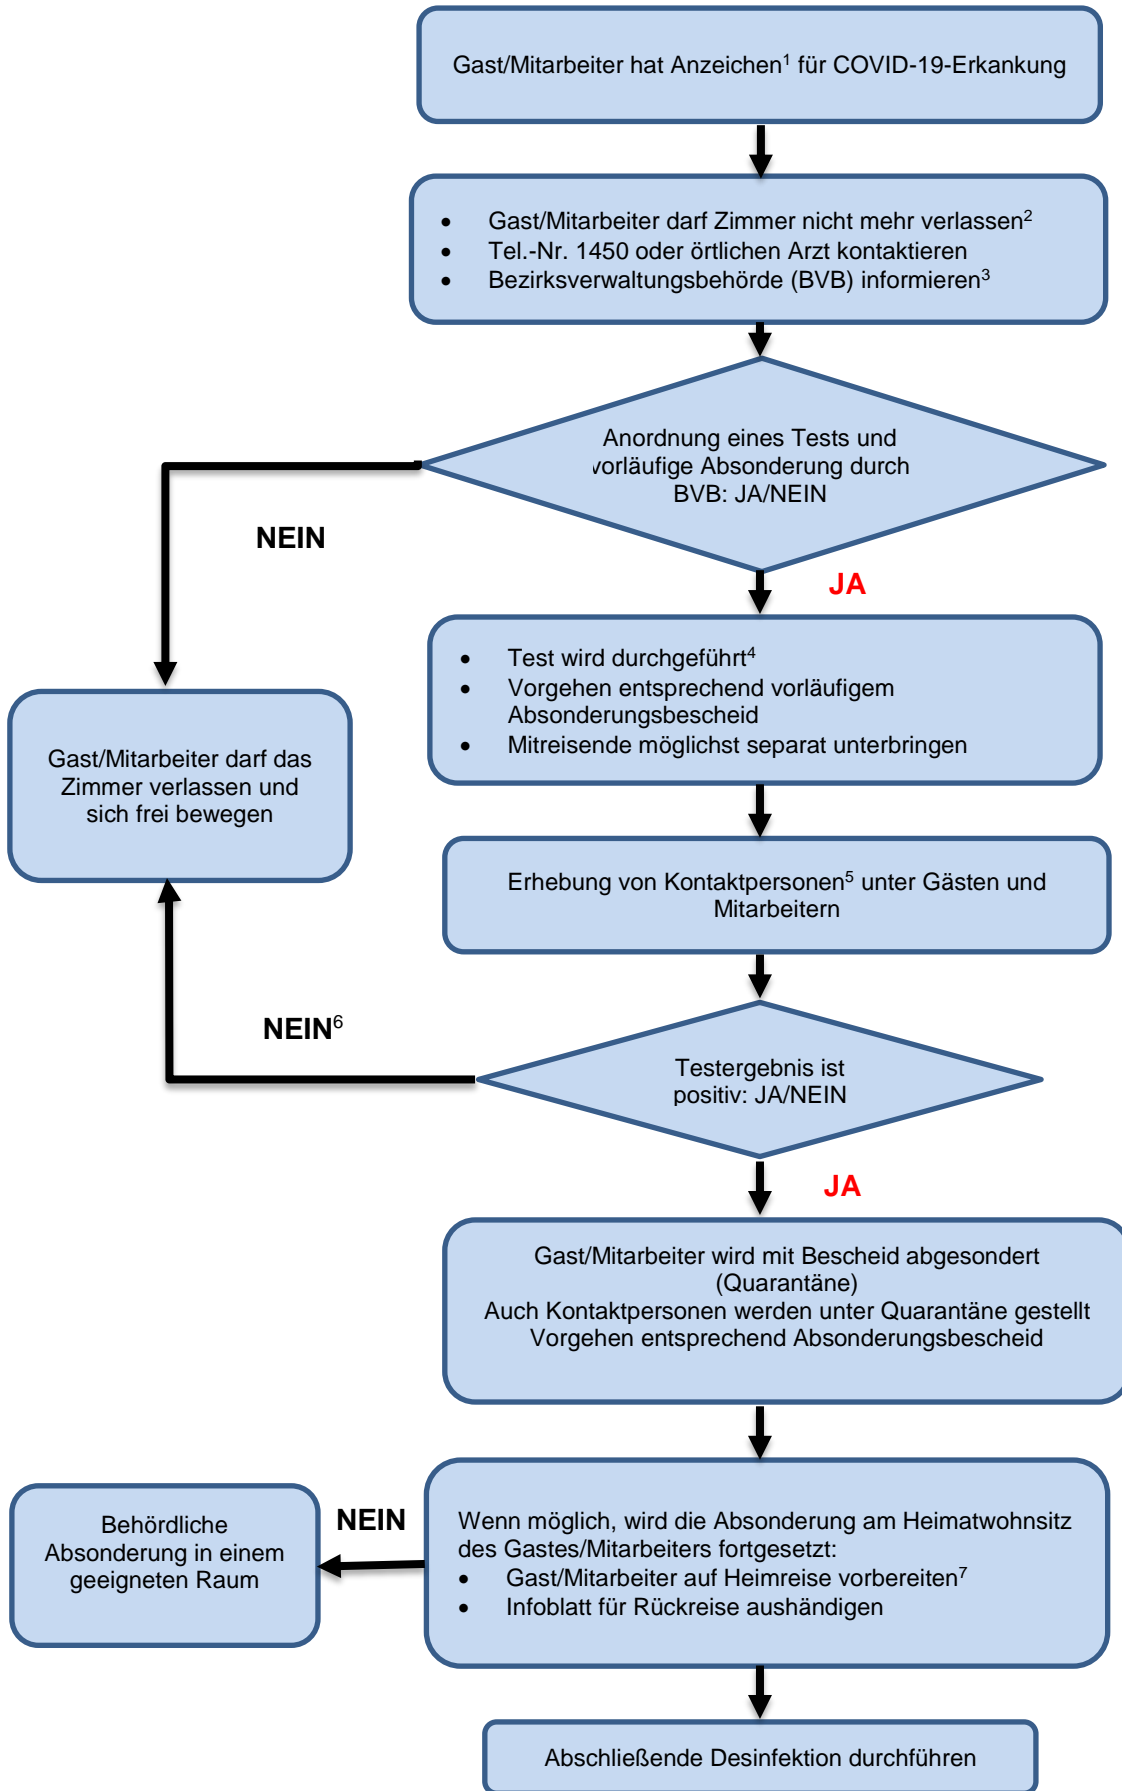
Gast/Mitarbeiter hat Anzeichen$^1$ für COVID-19-Erkankung

- Gast/Mitarbeiter darf Zimmer nicht mehr verlassen$^2$
- Tel.-Nr. 1450 oder örtlichen Arzt kontaktieren
- Bezirksverwaltungsbehörde (BVB) informieren$^3$

Anordnung eines Tests und vorläufige Absonderung durch BVB: JA/NEIN

NEIN

JA

- Test wird durchgeführt$^4$
- Vorgehen entsprechend vorläufigem Absonderungsbescheid
- Mitreisende möglichst separat unterbringen

Gast/Mitarbeiter darf das Zimmer verlassen und sich frei bewegen

Erhebung von Kontaktpersonen$^5$ unter Gästen und Mitarbeitern

NEIN$^6$

Testergebnis ist positiv: JA/NEIN

JA

Gast/Mitarbeiter wird mit Bescheid abgesondert (Quarantäne)
Auch Kontaktpersonen werden unter Quarantäne gestellt
Vorgehen entsprechend Absonderungsbescheid

Behördliche Absonderung in einem geeigneten Raum

NEIN

Wenn möglich, wird die Absonderung am Heimatwohnsitz des Gastes/Mitarbeiters fortgesetzt:
- Gast/Mitarbeiter auf Heimreise vorbereiten$^7$
- Infoblatt für Rückreise aushändigen

Abschließende Desinfektion durchführen